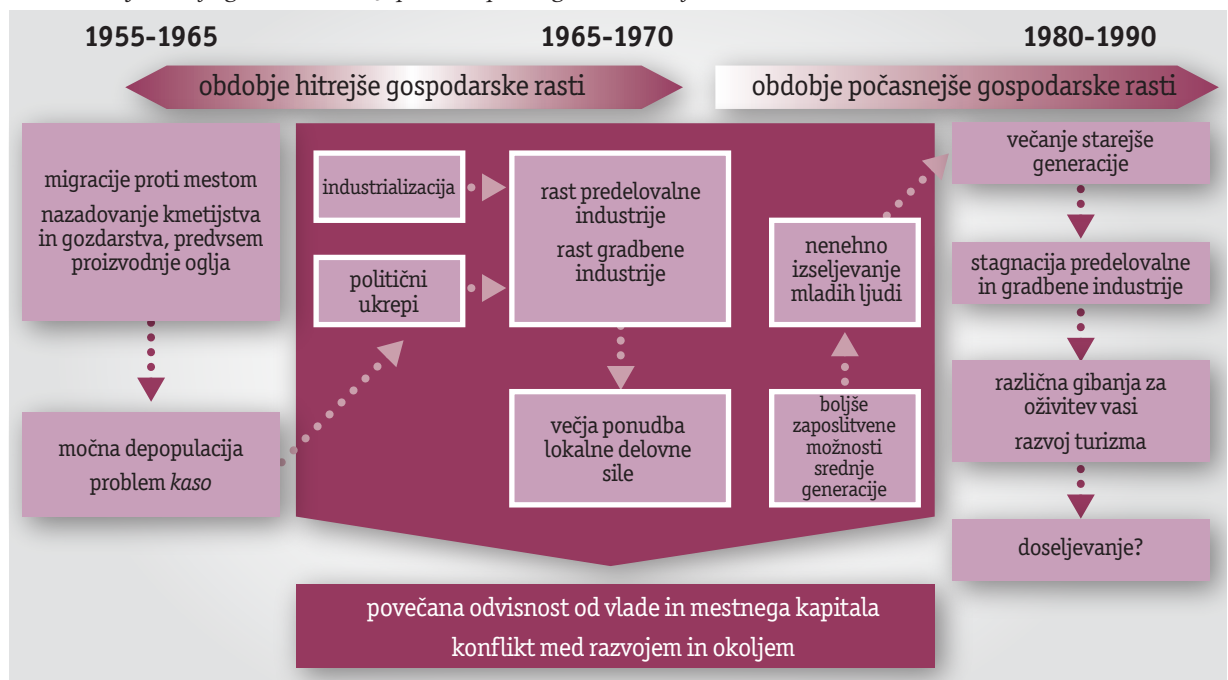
1955-1965

1965-1970

1980-1990

obdobje hitrejše gospodarske rasti

obdobje počasnejše gospodarske rasti

migracije proti mestom

nazadovanje kmetijstva in gozdarstva, predvsem proizvodnje oglja

močna depopulacija

problem *kaso*

industrializacija

politični ukrepi

rast predelovalne industrije

rast gradbene industrije

večja ponudba lokalne delovne sile

nenehno izseljevanje mladih ljudi

boljše zaposlitvene možnosti srednje generacije

večanje starejše generacije

stagnacija predelovalne in gradbene industrije

različna gibanja za oživitev vasi

razvoj turizma

doseljevanje?

povečana odvisnost od vlade in mestnega kapitala

konflikt med razvojem in okoljem